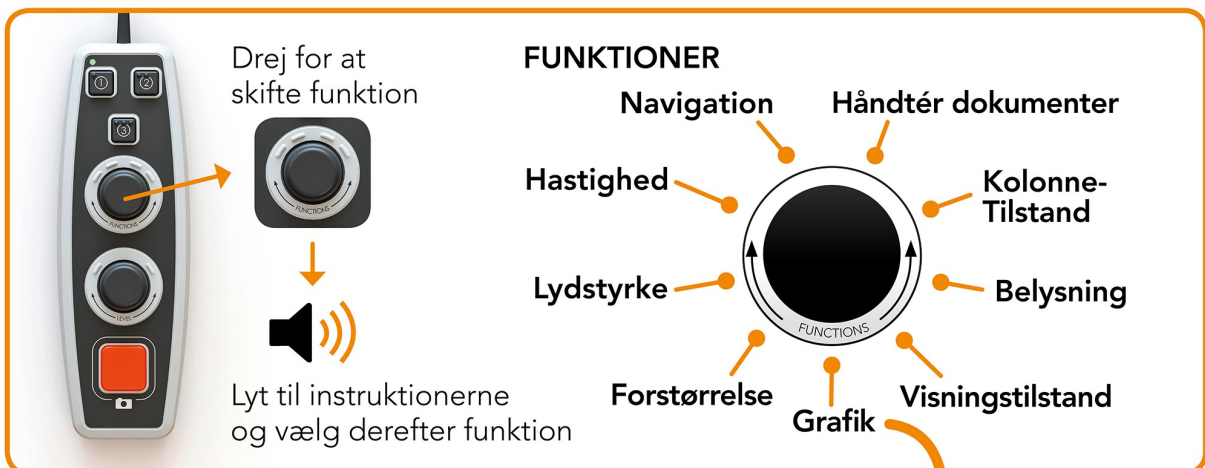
①
②
③
FUNCTIONS
LEVEL

Drej for at skifte funktion

FUNCTIONS

Lyt til instruktionerne og vælg derefter funktion

FUNKTIONER

Navigation

Håndtér dokumenter

Hastighed

Kolonne-Tilstand

Lydstyrke

Belysning

FUNCTIONS

Forstørrelse

Grafik

Visningstilstand